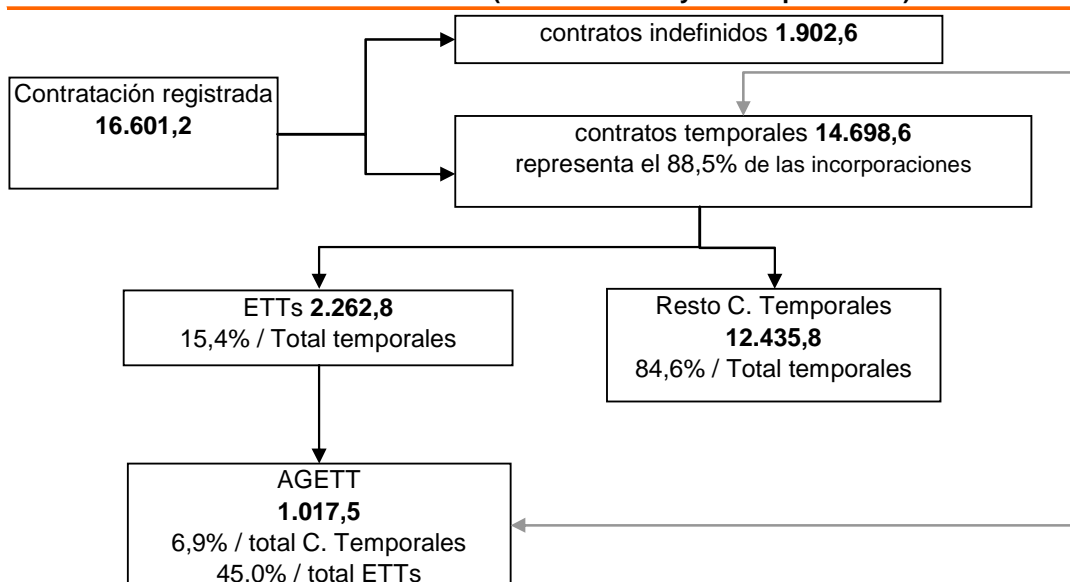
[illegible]

Contratación registrada **16.601,2**

contratos indefinidos **1.902,6**

contratos temporales **14.698,6**
representa el 88,5% de las incorporaciones

ETTs **2.262,8**
15,4% / Total temporales

Resto C. Temporales
**12.435,8**
84,6% / Total temporales

AGETT
**1.017,5**
6,9% / total C. Temporales
45,0% / total ETTs